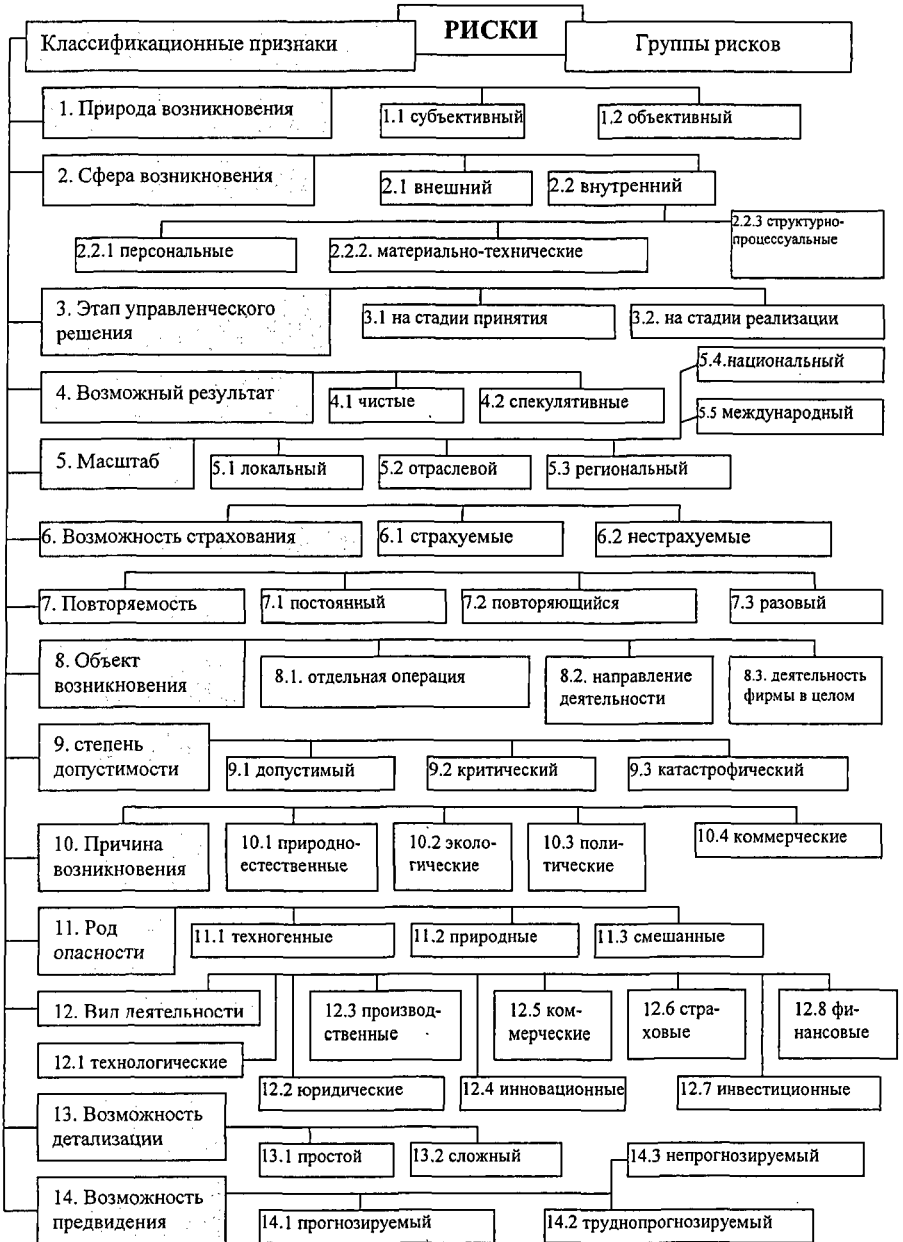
Классификационные признаки

РИСКИ

Группы рисков

1. Природа возникновения

1.1 субъективный

1.2 объективный

2. Сфера возникновения

2.1 внешний

2.2 внутренний

2.2.1 персональные

2.2.2. материально-технические

2.2.3 структурно-процессуальные

3. Этап управленческого решения

3.1 на стадии принятия

3.2. на стадии реализации

4. Возможный результат

4.1 чистые

4.2 спекулятивные

5.4.национальный

5.5 международный

5. Масштаб

5.1 локальный

5.2 отраслевой

5.3 региональный

6. Возможность страхования

6.1 страхуемые

6.2 нестрахуемые

7. Повторяемость

7.1 постоянный

7.2 повторяющийся

7.3 разовый

8. Объект возникновения

8.1. отдельная операция

8.2. направление деятельности

8.3. деятельность фирмы в целом

9. степень допустимости

9.1 допустимый

9.2 критический

9.3 катастрофический

10. Причина возникновения

10.1 природно-естественные

10.2 экологические

10.3 политические

10.4 коммерческие

11. Род опасности

11.1 техногенные

11.2 природные

11.3 смешанные

12. Вил деятельности

12.3 производственные

12.5 коммерческие

12.6 страховые

12.8 финансовые

12.1 технологические

12.2 юридические

12.4 инновационные

12.7 инвестиционные

13. Возможность детализации

13.1 простой

13.2 сложный

14.3 непрогнозируемый

14. Возможность предвидения

14.1 прогнозируемый

14.2 труднопрогнозируемый